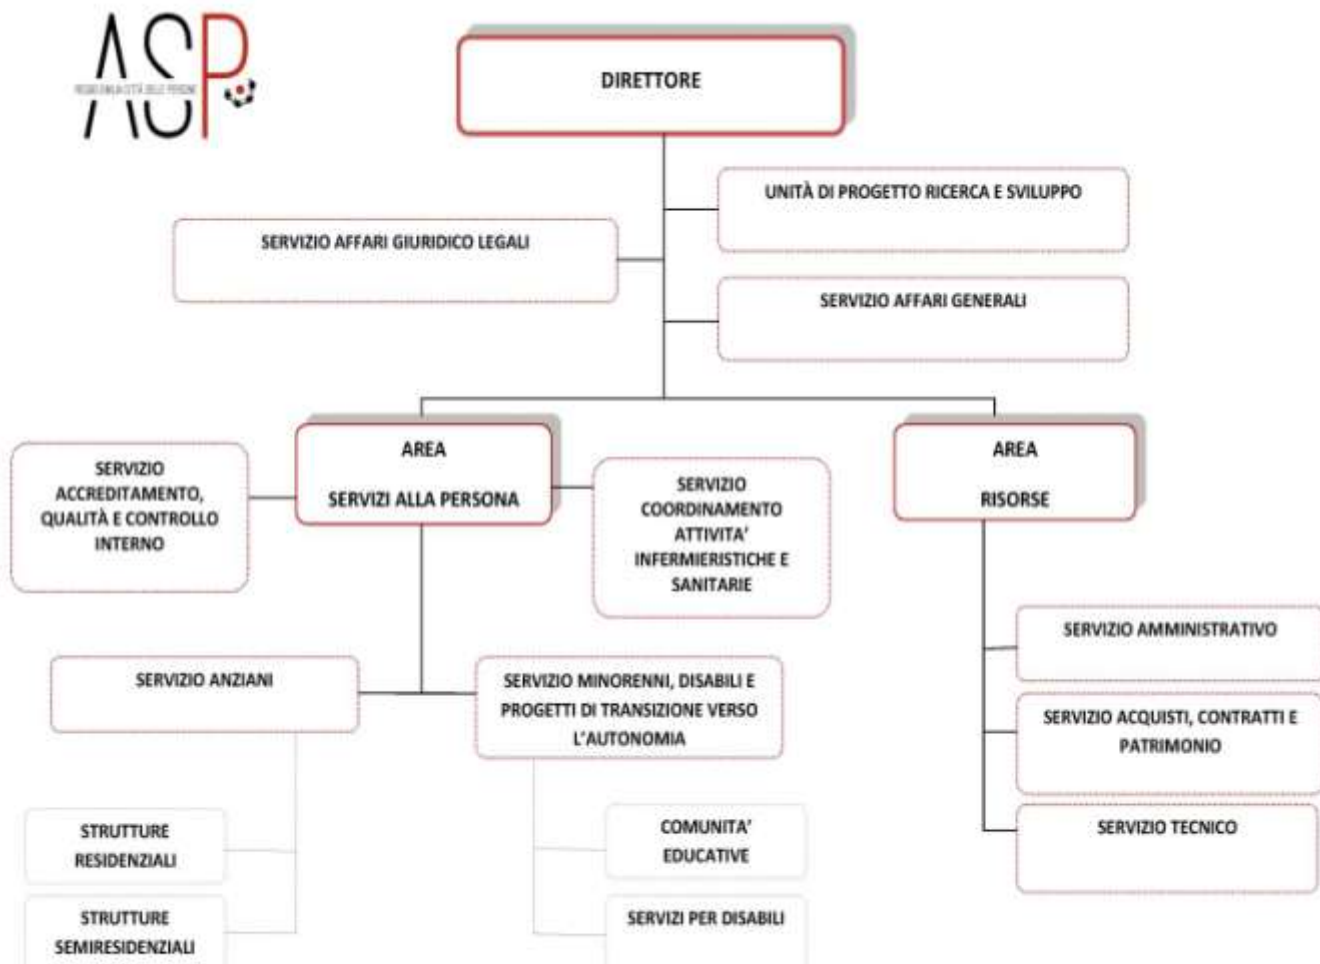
ASP
REGGIO EMILIA CITTÀ DELLE PERSONE

DIRETTORE

UNITÀ DI PROGETTO RICERCA E SVILUPPO

SERVIZIO AFFARI GIURIDICO LEGALI

SERVIZIO AFFARI GENERALI

SERVIZIO ACCREDITAMENTO, QUALITÀ E CONTROLLO INTERNO

AREA SERVIZI ALLA PERSONA

SERVIZIO COORDINAMENTO ATTIVITA' INFERMIERISTICHE E SANITARIE

AREA RISORSE

SERVIZIO AMMINISTRATIVO

SERVIZIO ANZIANI

SERVIZIO MINORENNI, DISABILI E PROGETTI DI TRANSIZIONE VERSO L'AUTONOMIA

SERVIZIO ACQUISTI, CONTRATTI E PATRIMONIO

SERVIZIO TECNICO

STRUTTURE RESIDENZIALI

COMUNITA' EDUCATIVE

STRUTTURE SEMIRESIDENZIALI

SERVIZI PER DISABILI